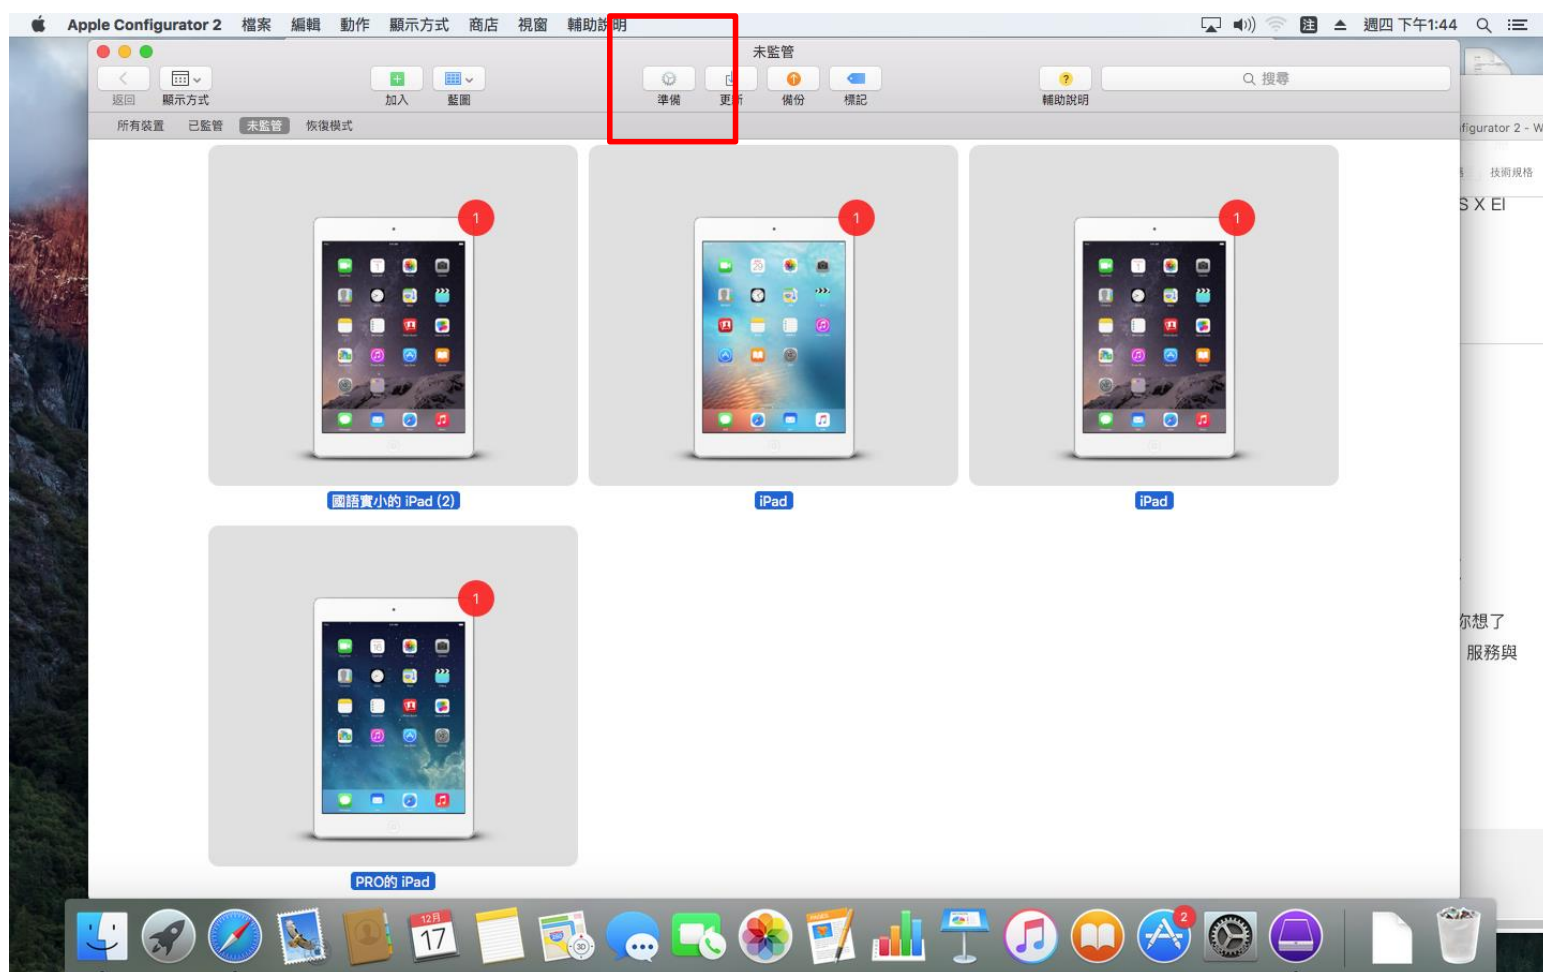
Apple Configurator 2 檔案 編輯 動作 顯示方式 商店 視窗 輔助說明

週四 下午1:44

未監管

返回 顯示方式 加入 藍圖 準備 更新 備份 標記 輔助說明

搜尋

所有裝置 已監管 未監管 恢復模式

1

國語實小的 iPad (2)

1

iPad

1

iPad

1

PRO的 iPad

figurator 2 - W

技術規格

S X El

你想了

服務與

12月
17

2